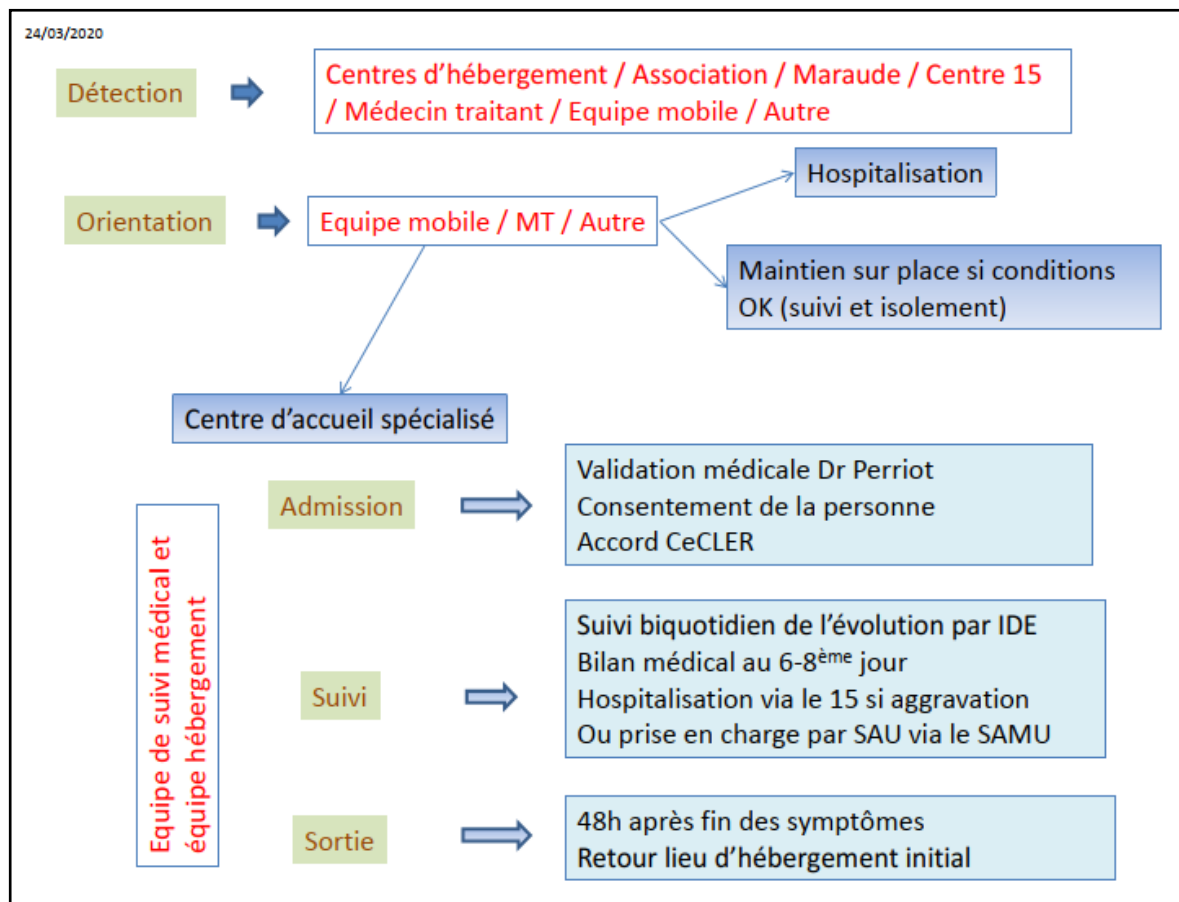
24/03/2020

Détection

Centres d'hébergement / Association / Maraude / Centre 15 / Médecin traitant / Equipe mobile / Autre

Hospitalisation

Orientation

Equipe mobile / MT / Autre

Maintien sur place si conditions OK (suivi et isolement)

Centre d'accueil spécialisé

Equipe de suivi médical et équipe hébergement

Admission

Validation médicale Dr Perriot
Consentement de la personne
Accord CeCLER

Suivi

Suivi biquotidien de l'évolution par IDE
Bilan médical au 6-8$^{ème}$ jour
Hospitalisation via le 15 si aggravation
Ou prise en charge par SAU via le SAMU

Sortie

48h après fin des symptômes
Retour lieu d'hébergement initial